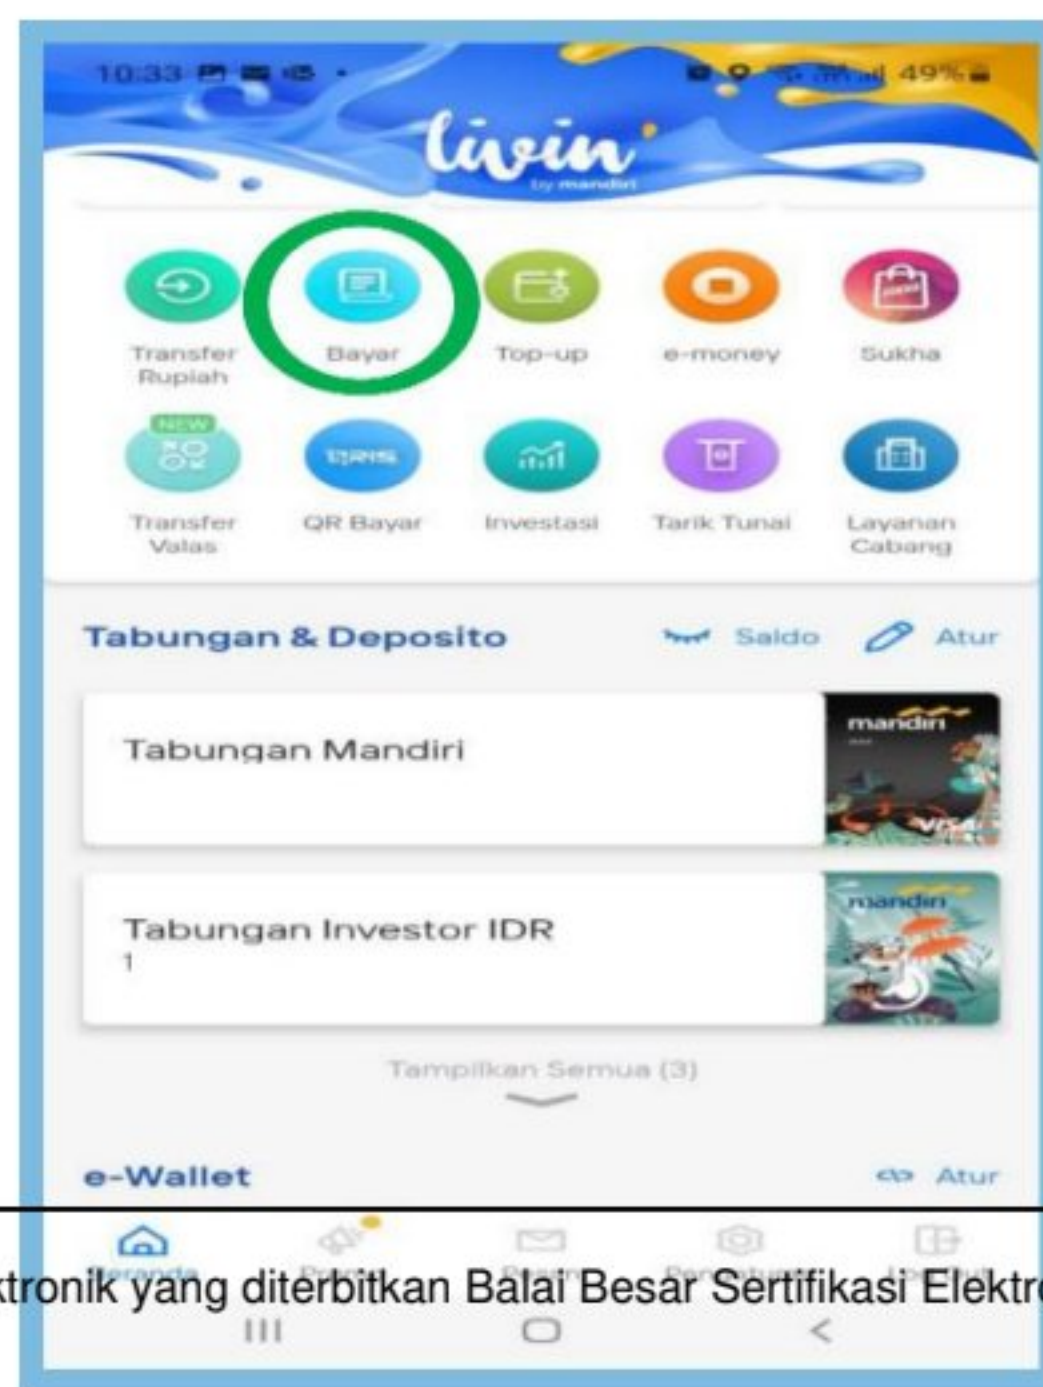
10:33 49%

livin' by mandiri

Transfer Rupiah
Bayar
Top-up
e-money
Sukha

NEW
Transfer Valas
QR Bayar
Investasi
Tarik Tunai
Layanan Cabang

Tabungan & Deposito
Saldo
Atur

Tabungan Mandiri
mandiri

Tabungan Investor IDR
1
mandiri

Tampilkan Semua (3)

e-Wallet
Atur

Beranda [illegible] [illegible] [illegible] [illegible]

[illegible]tronik yang diterbitkan Balai Besar Sertifikasi Elektr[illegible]